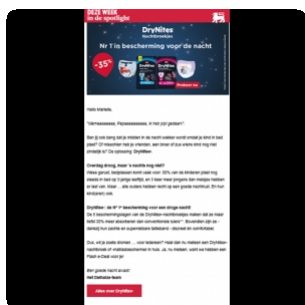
DEZE WEEK in de spotlight

DryNites

Nr 1 in bescherming voor de nacht

-35%

Hallo Mariella,

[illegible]

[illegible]

Overdag droog, maar 's nachts nog niet?

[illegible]

DryNites - de N° 1 bescherming voor een droge nacht!

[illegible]

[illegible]

Een goede nacht aan!
Het Delhaize-team

Alles over DryNites